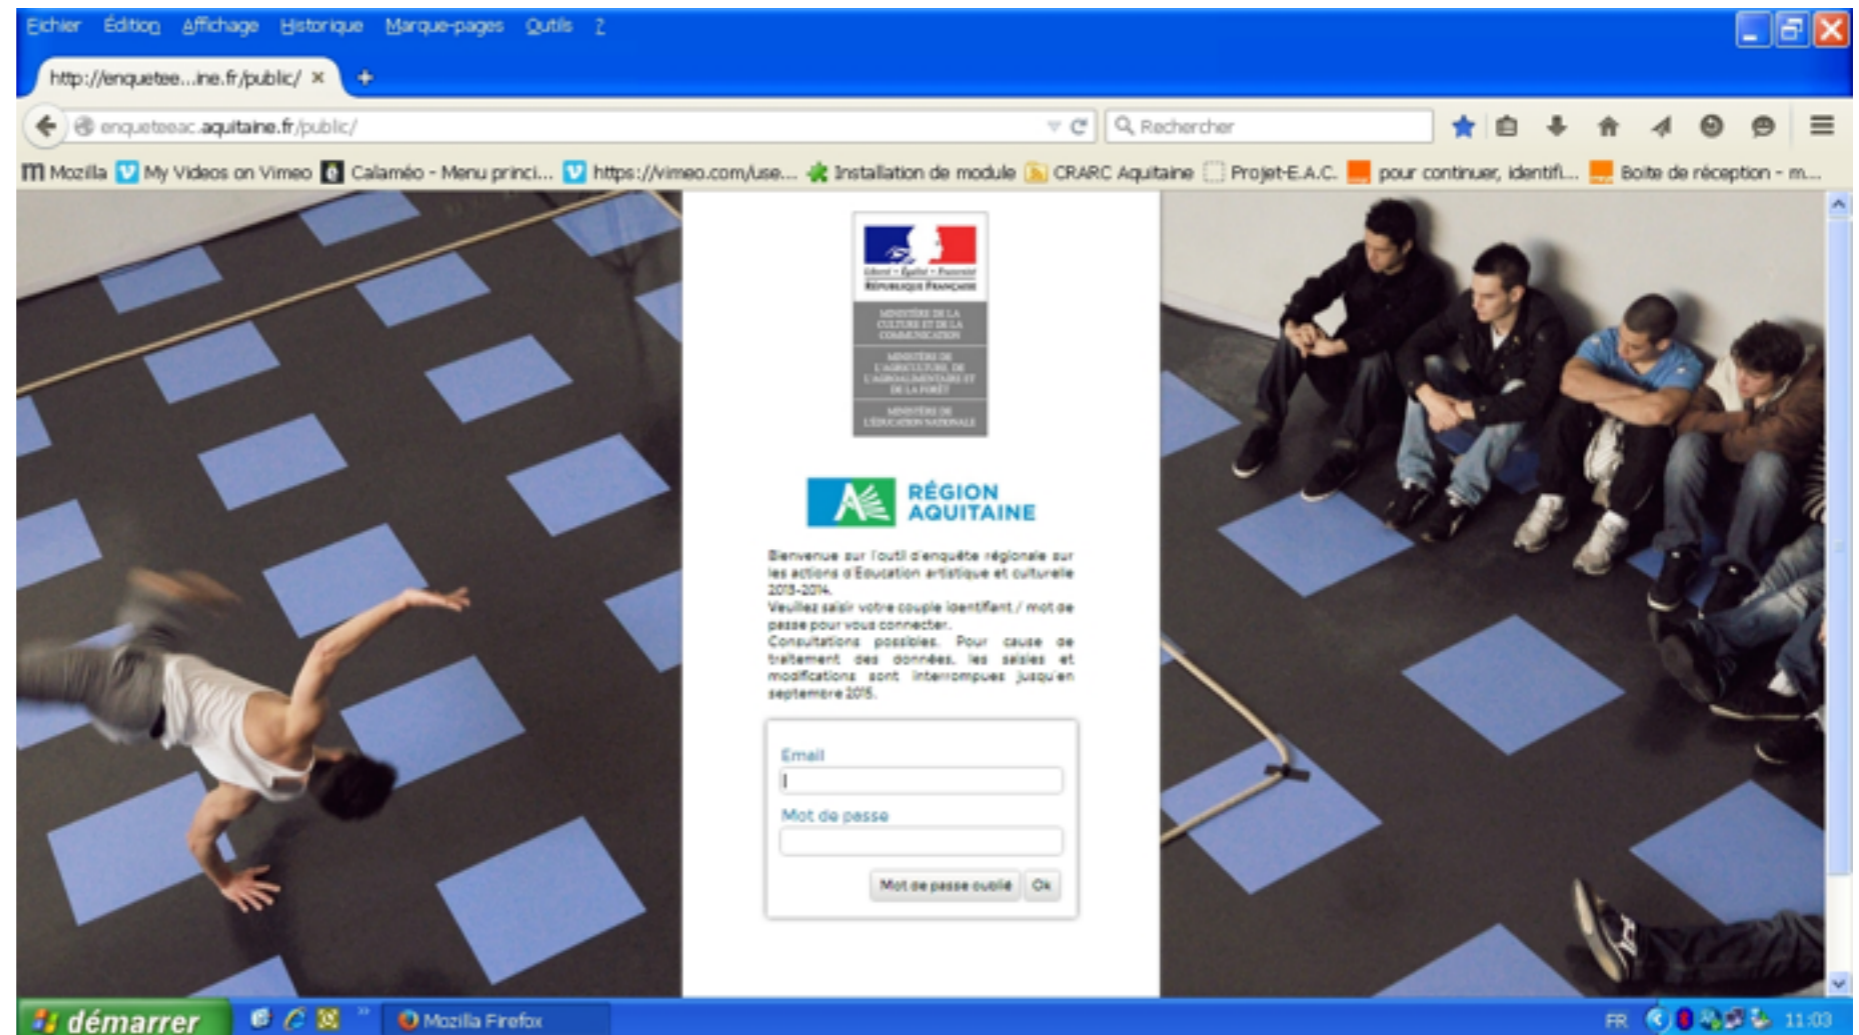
Fichier Édition Affichage Historique Marque-pages Outils ?

http://enquetee...ine.fr/public/ ×

enqueteeac.aquitaine.fr/public/

Rechercher

Mozilla My Videos on Vimeo Calaméo - Menu princi... https://vimeo.com/use... Installation de module CRARC Aquitaine Projet-E.A.C. pour continuer, identifi... Boite de réception - m...

Liberté • Égalité • Fraternité
République Française

MINISTÈRE DE LA CULTURE ET DE LA COMMUNICATION

MINISTÈRE DE L'AGRICULTURE, DE L'AGROALIMENTAIRE ET DE LA FORÊT

MINISTÈRE DE L'ÉDUCATION NATIONALE

RÉGION AQUITAINE

Bienvenue sur l'outil d'enquête régionale sur les actions d'Education artistique et culturelle 2013-2014.
Veuillez saisir votre couple identifiant / mot de passe pour vous connecter.
Consultations possibles. Pour cause de traitement des données, les saisies et modifications sont interrompues jusqu'en septembre 2015.

Email

Mot de passe

Mot de passe oublié Ok

démarrer Mozilla Firefox FR 11:03